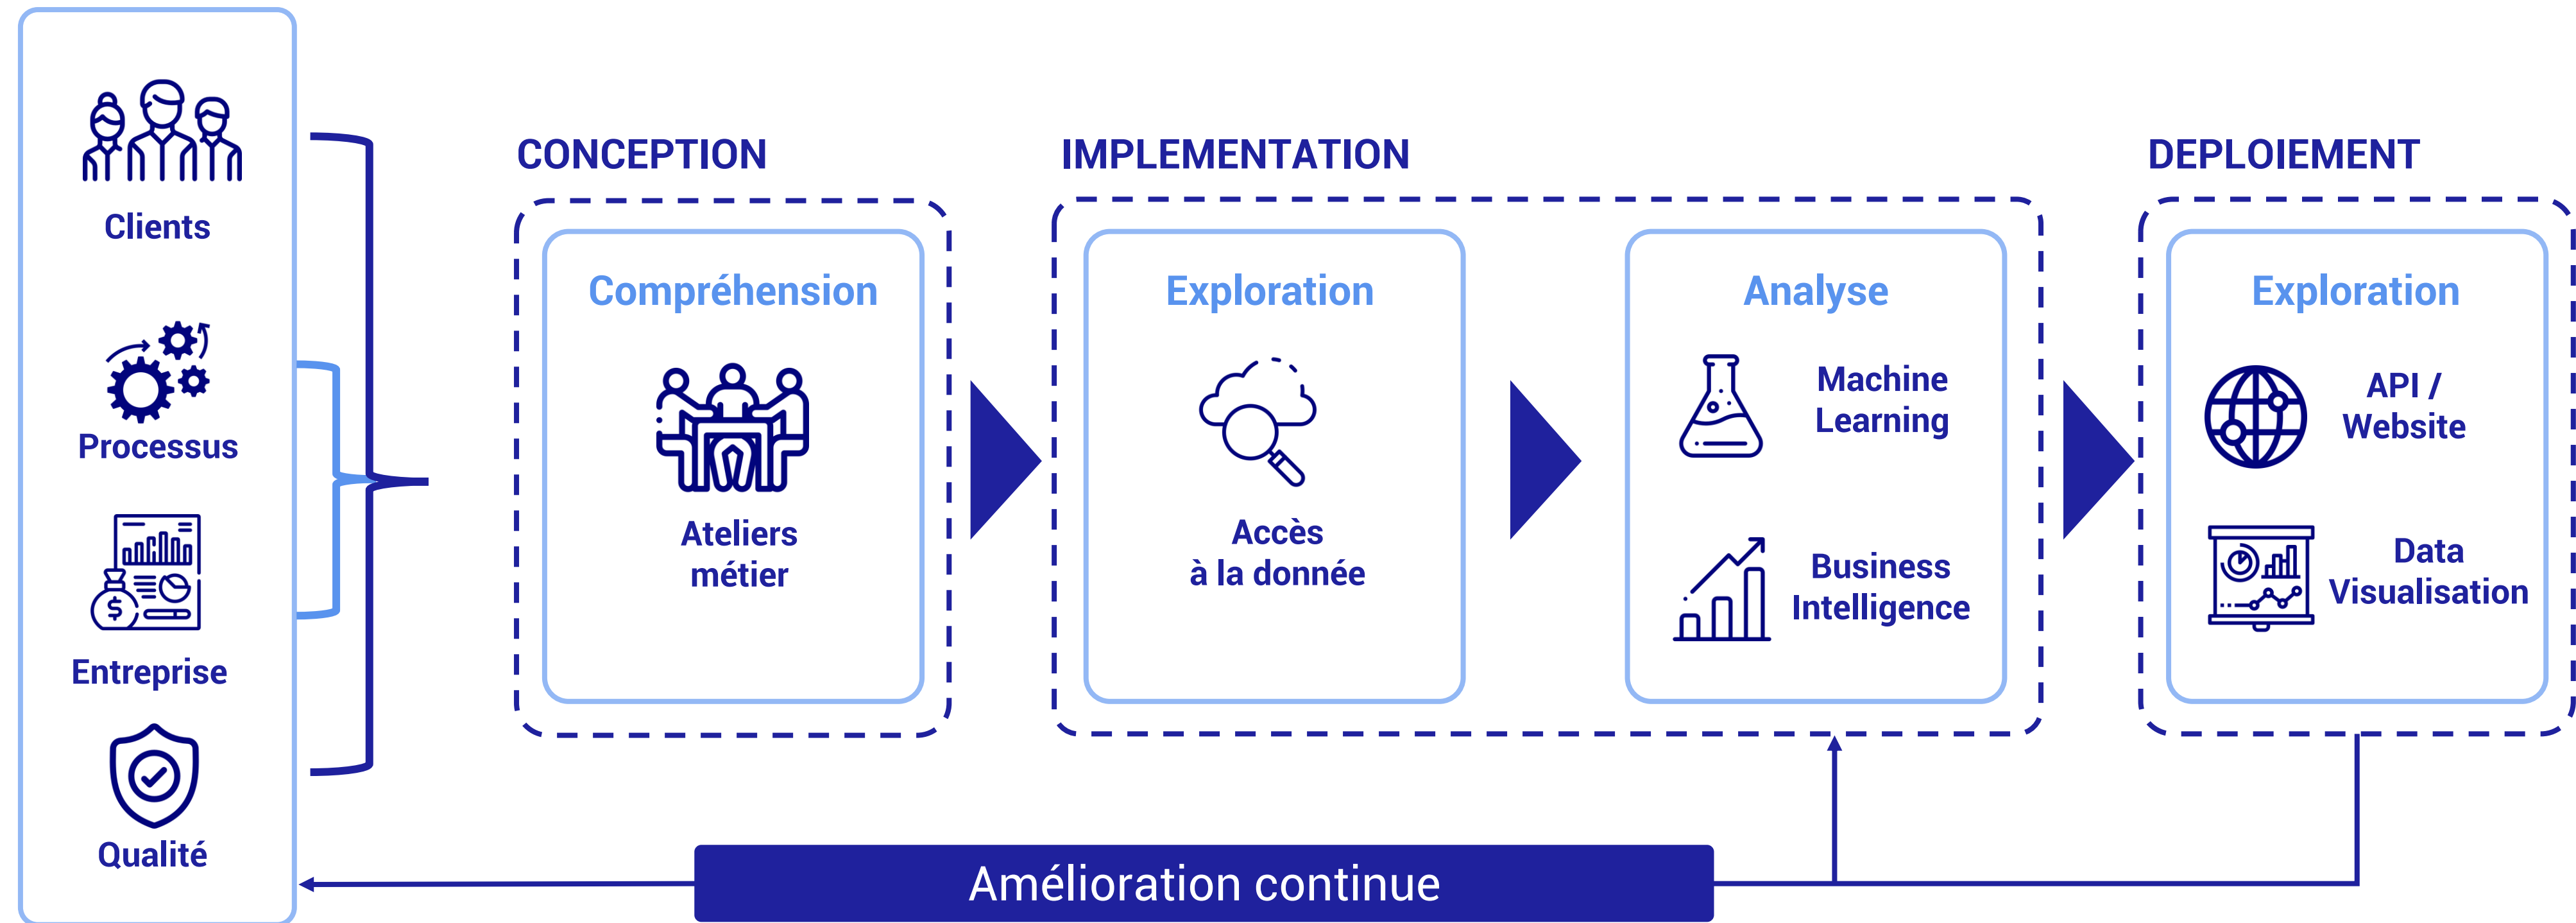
Clients

Processus

Entreprise

Qualité

CONCEPTION

Compréhension

Ateliers métier

IMPLEMENTATION

Exploration

Accès à la donnée

Analyse

Machine Learning

Business Intelligence

DEPLOIEMENT

Exploration

API / Website

Data Visualisation

Amélioration continue